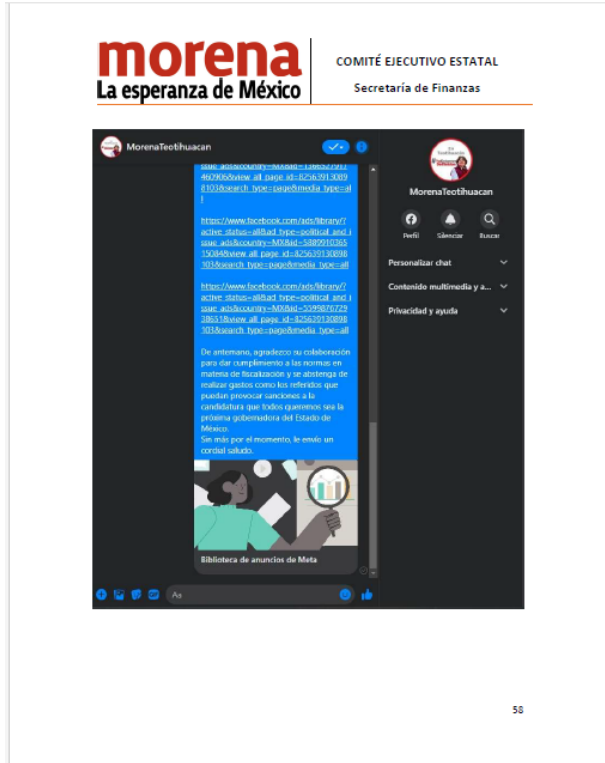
morena
La esperanza de México

COMITÉ EJECUTIVO ESTATAL
Secretaría de Finanzas

MorenaTeotihuacan

ssue_ads&country=MX&id=136632 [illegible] 460906&view_all_page_id=82563913089 8103&search_type=page&media_type=al l

https://www.facebook.com/ads/library/?active_status=all&ad_type=political_and_issue_ads&country=MX&id=58809103 65150848&view_all_page_id=825639130898103&search_type=page&media_type=all

https://www.facebook.com/ads/library/?active_status=all&ad_type=political_and_issue_ads&country=MX&id=5399870729 38651&view_all_page_id=825639130898103&search_type=page&media_type=all

De antemano, agradezco su colaboración para dar cumplimiento a las normas en materia de fiscalización y se abstenga de realizar gastos como los referidos que puedan provocar sanciones a la candidatura que todos queremos sea la próxima gobernadora del Estado de México.
Sin más por el momento, le envío un cordial saludo.

Biblioteca de anuncios de Meta

Aa

MorenaTeotihuacan
Perfil Silenciar Buscar
Personalizar chat
Contenido multimedia y a...
Privacidad y ayuda

58